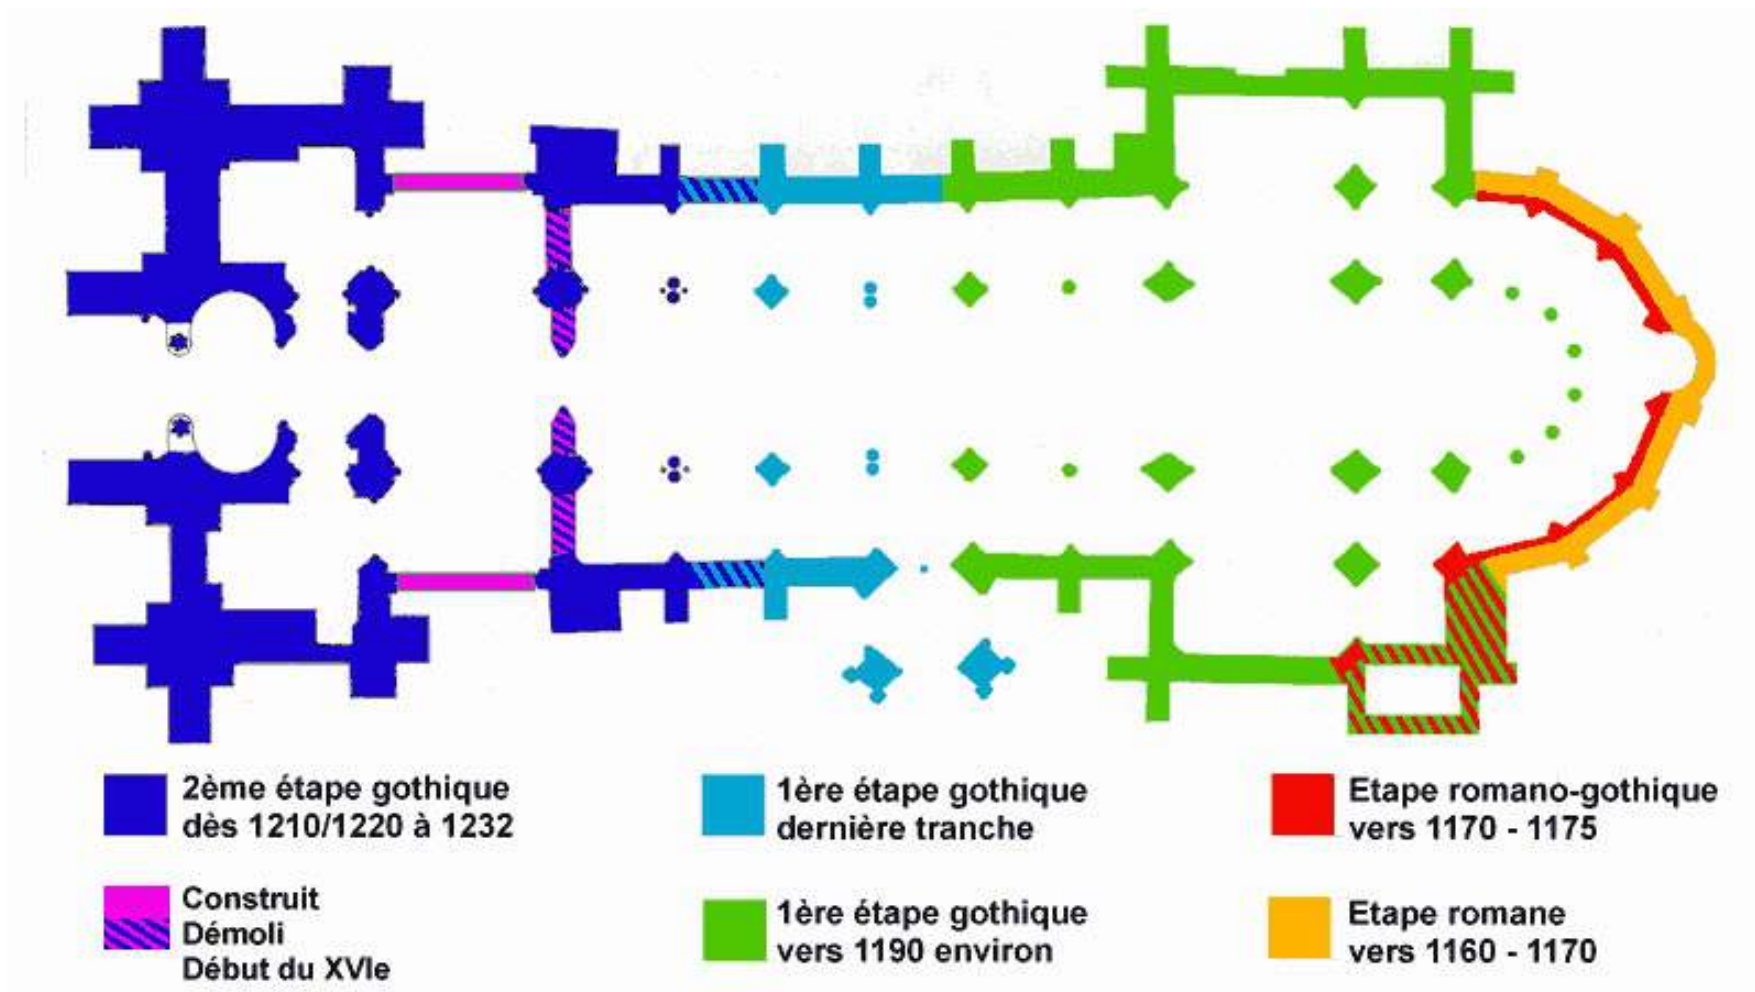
2ème étape gothique dès 1210/1220 à 1232

1ère étape gothique dernière tranche

Etape romano-gothique vers 1170 - 1175

Construit
Démoli
Début du XVIe

1ère étape gothique vers 1190 environ

Etape romane vers 1160 - 1170